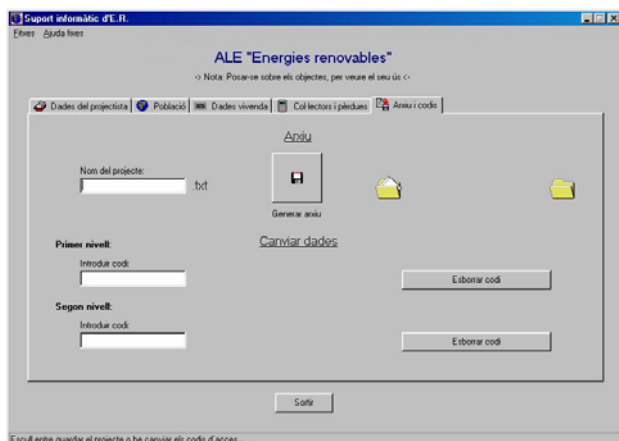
Suport informàtic d'E.R.

Fitxes Ajuda fitxes

ALE "Energies renovables"

-> Nota: Posar-se sobre els objectes, per veure el seu ús <-

Dades del projectista | Població | Dades vivenda | Col·lectors i pèrdues | Arxiu i codis

Arxiu

Nom del projecte:

.txt

Generar arxiu

Primer nivell:

Canviar dades

Introduir codi:

Esborrar codi

Segon nivell:

Introduir codi:

Esborrar codi

Sortir

Escull entre guardar el projecte o be canviar els codis d'accés